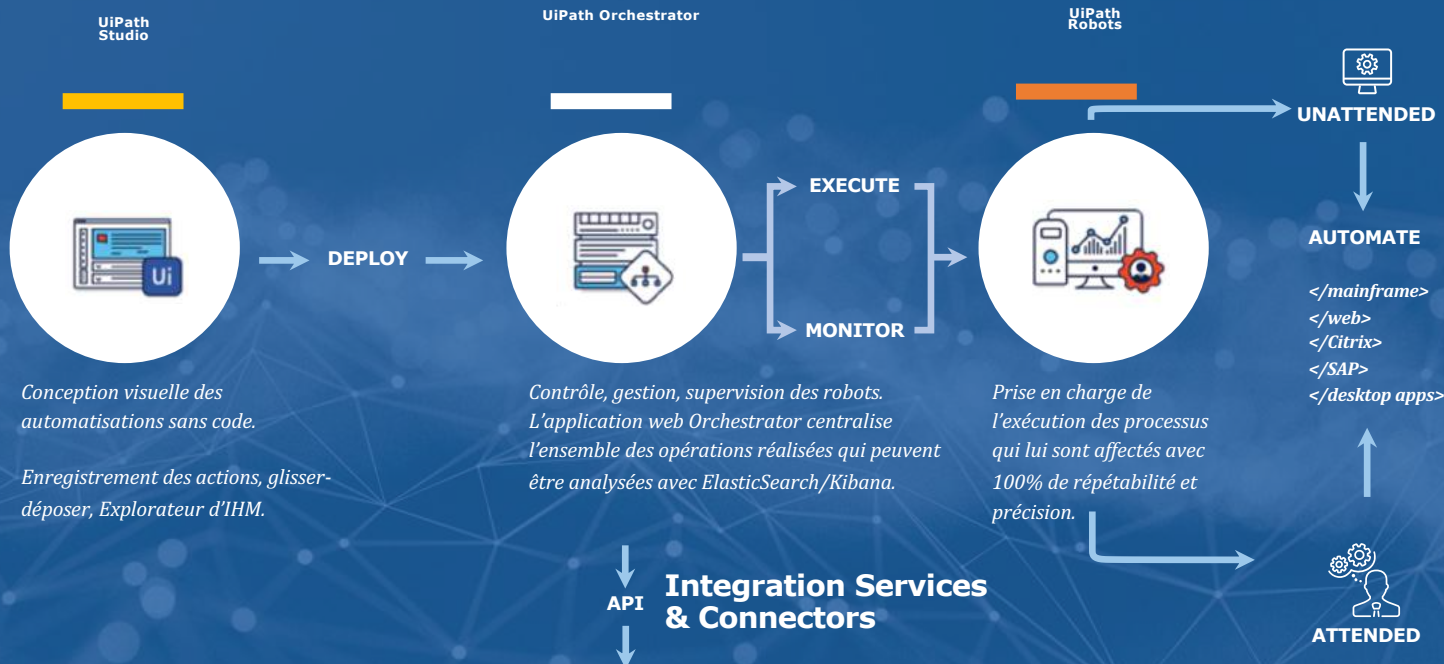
UiPath Studio

UiPath Orchestrator

UiPath Robots

UNATTENDED

Ui

DEPLOY

EXECUTE

MONITOR

AUTOMATE

</mainframe>
</web>
</Citrix>
</SAP>
</desktop apps>

Conception visuelle des automatisations sans code.

Enregistrement des actions, glisser-déposer, Explorateur d'IHM.

Contrôle, gestion, supervision des robots. L'application web Orchestrator centralise l'ensemble des opérations réalisées qui peuvent être analysées avec ElasticSearch/Kibana.

Prise en charge de l'exécution des processus qui lui sont affectés avec 100% de répétabilité et précision.

API

Integration Services & Connectors

ATTENDED